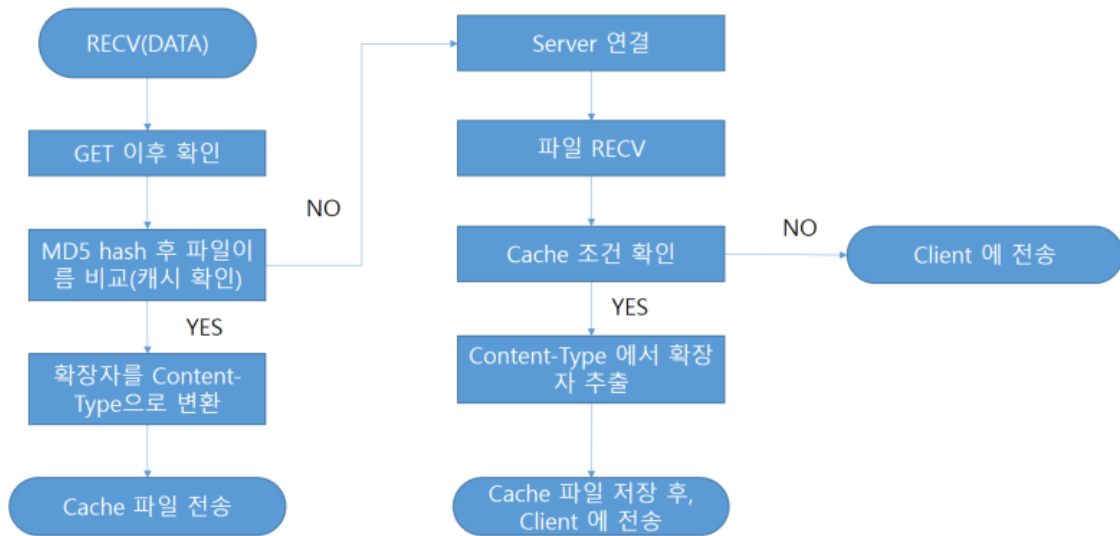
RECV(DATA)

GET 이후 확인

MD5 hash 후 파일이름 비교(캐시 확인)

YES

확장자를 Content-Type으로 변환

Cache 파일 전송

NO

Server 연결

파일 RECV

Cache 조건 확인

NO

Client 에 전송

YES

Content-Type 에서 확장자 추출

Cache 파일 저장 후, Client 에 전송